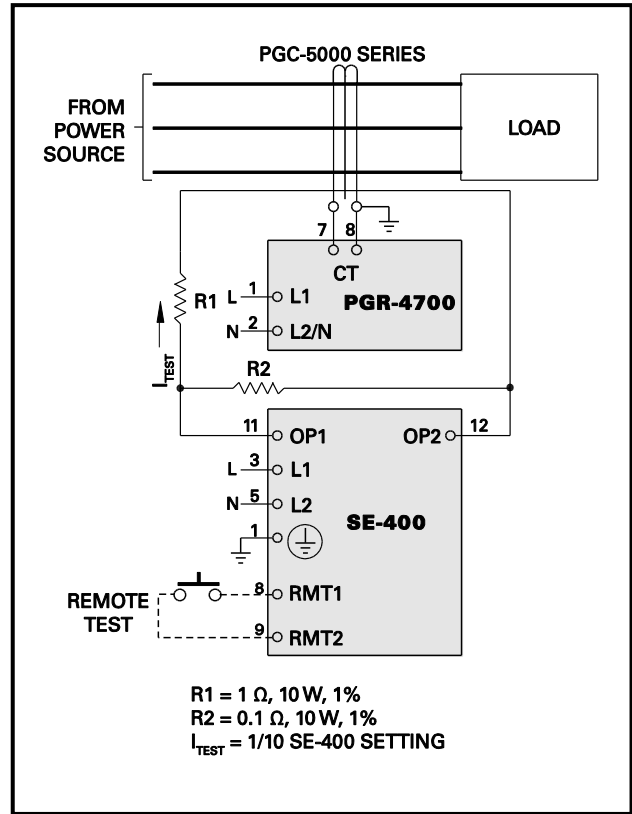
PGC-5000 SERIES

FROM POWER SOURCE

LOAD

7 8

CT

L 1 L1

N 2 L2/N

PGR-4700

R1

$I_{TEST}$

R2

11 OP1

OP2 12

L 3 L1

N 5 L2

1

SE-400

REMOTE TEST

8 RMT1

9 RMT2

R1 = 1 Ω, 10 W, 1%
R2 = 0.1 Ω, 10 W, 1%
$I_{TEST}$ = 1/10 SE-400 SETTING